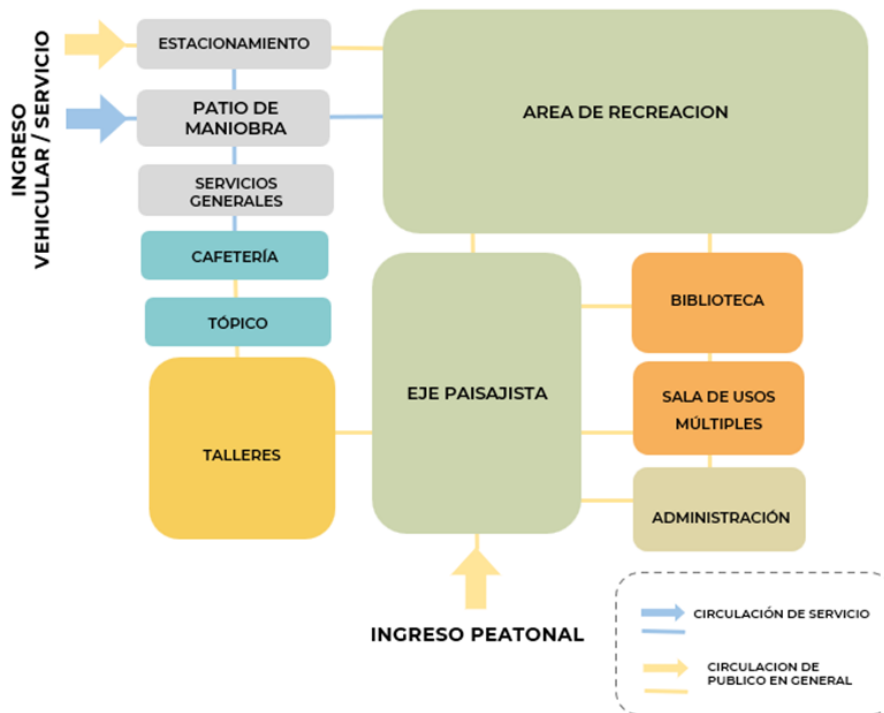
INGRESO VEHICULAR / SERVICIO

ESTACIONAMIENTO

PATIO DE MANIOBRA

SERVICIOS GENERALES

CAFETERÍA

TÓPICO

TALLERES

AREA DE RECREACION

EJE PAISAJISTA

BIBLIOTECA

SALA DE USOS MÚLTIPLES

ADMINISTRACIÓN

INGRESO PEATONAL

CIRCULACIÓN DE SERVICIO

CIRCULACION DE PUBLICO EN GENERAL